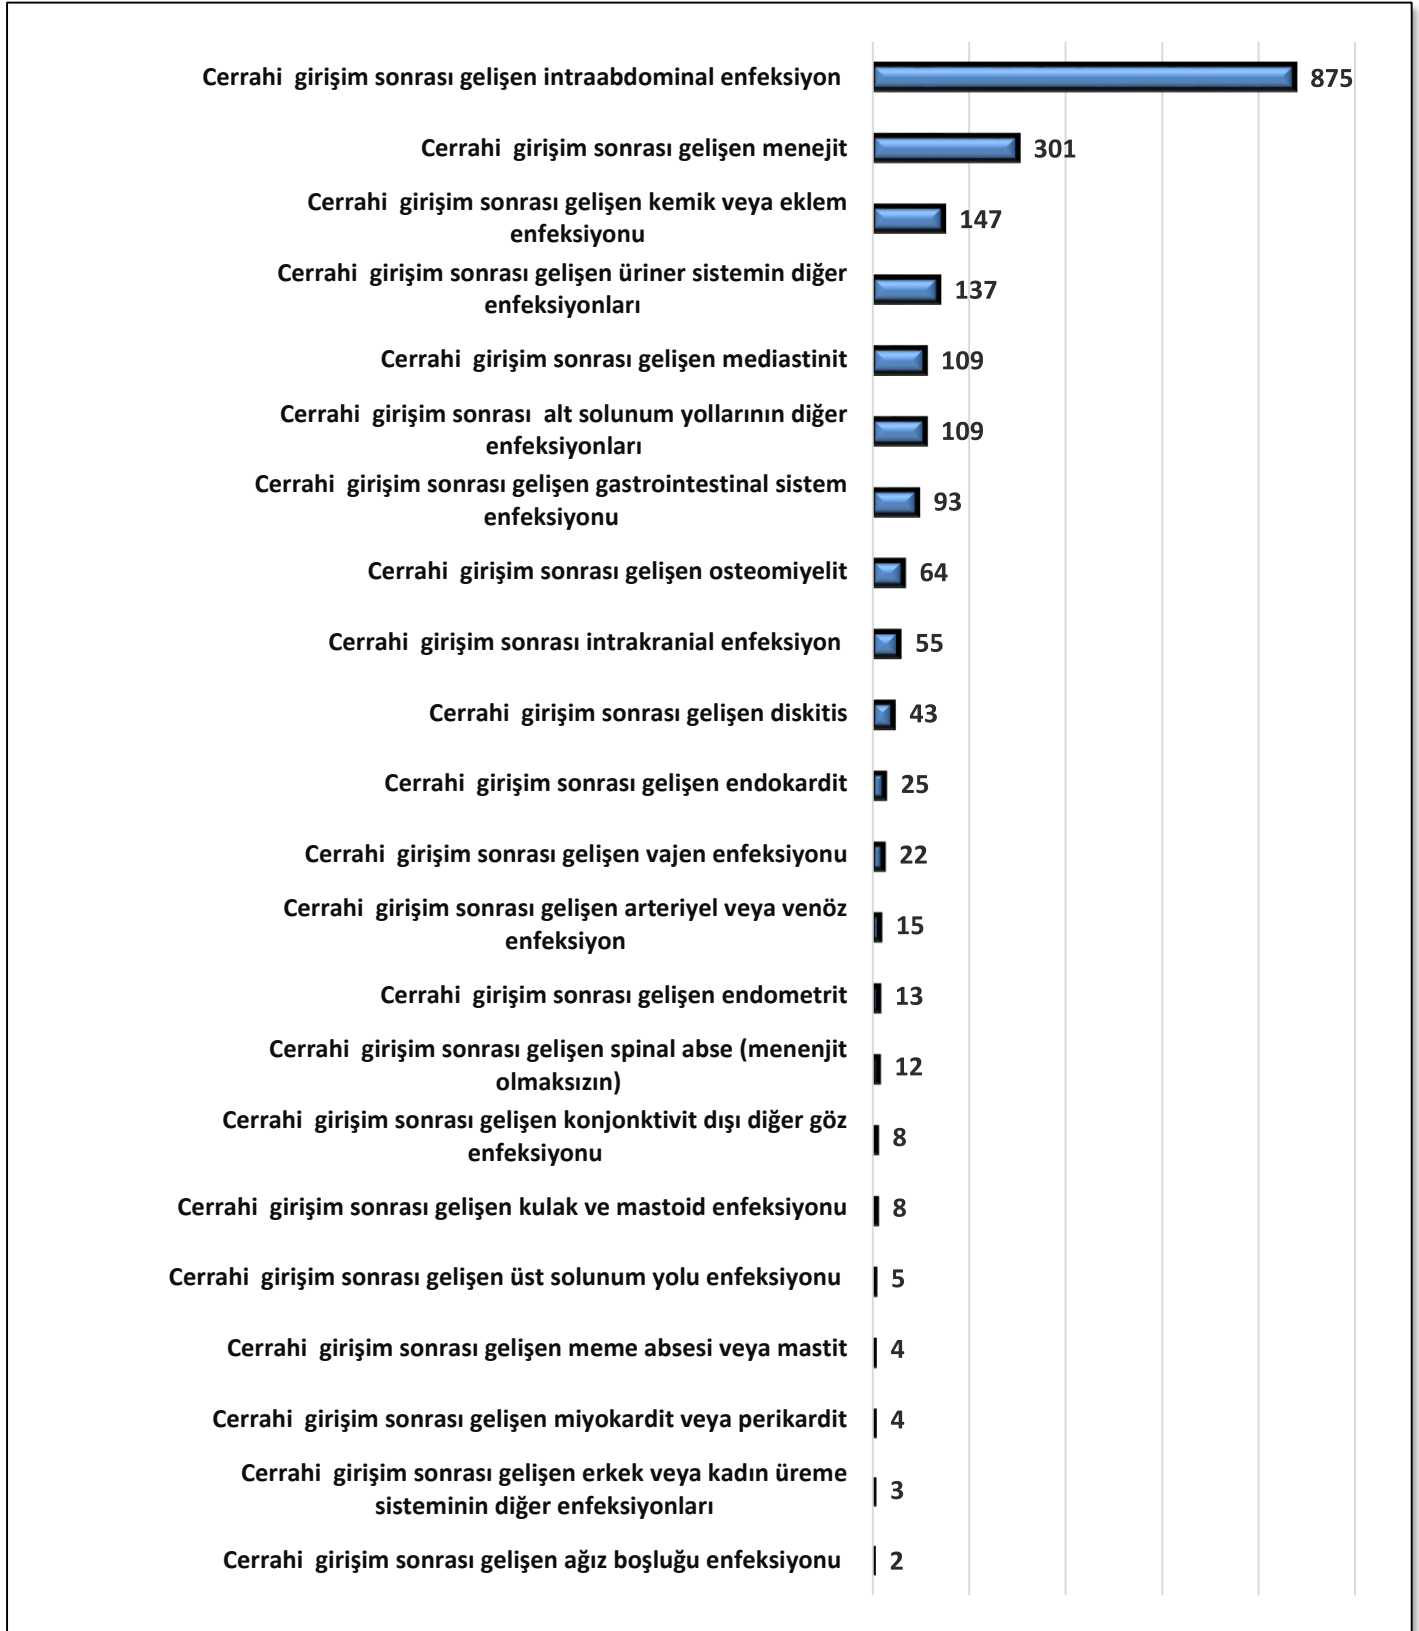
Cerrahi girişim sonrası gelişen intraabdominal enfeksiyon 875

Cerrahi girişim sonrası gelişen menejit 301

Cerrahi girişim sonrası gelişen kemik veya eklem enfeksiyonu 147

Cerrahi girişim sonrası gelişen üriner sistemin diğer enfeksiyonları 137

Cerrahi girişim sonrası gelişen mediastinit 109

Cerrahi girişim sonrası alt solunum yollarının diğer enfeksiyonları 109

Cerrahi girişim sonrası gelişen gastrointestinal sistem enfeksiyonu 93

Cerrahi girişim sonrası gelişen osteomiyelit 64

Cerrahi girişim sonrası intrakranial enfeksiyon 55

Cerrahi girişim sonrası gelişen diskitis 43

Cerrahi girişim sonrası gelişen endokardit 25

Cerrahi girişim sonrası gelişen vajen enfeksiyonu 22

Cerrahi girişim sonrası gelişen arteriyel veya venöz enfeksiyon 15

Cerrahi girişim sonrası gelişen endometrit 13

Cerrahi girişim sonrası gelişen spinal abse (menenjit olmaksızın) 12

Cerrahi girişim sonrası gelişen konjonktivit dışı diğer göz enfeksiyonu 8

Cerrahi girişim sonrası gelişen kulak ve mastoid enfeksiyonu 8

Cerrahi girişim sonrası gelişen üst solunum yolu enfeksiyonu 5

Cerrahi girişim sonrası gelişen meme absesi veya mastit 4

Cerrahi girişim sonrası gelişen miyokardit veya perikardit 4

Cerrahi girişim sonrası gelişen erkek veya kadın üreme sisteminin diğer enfeksiyonları 3

Cerrahi girişim sonrası gelişen ağız boşluğu enfeksiyonu 2